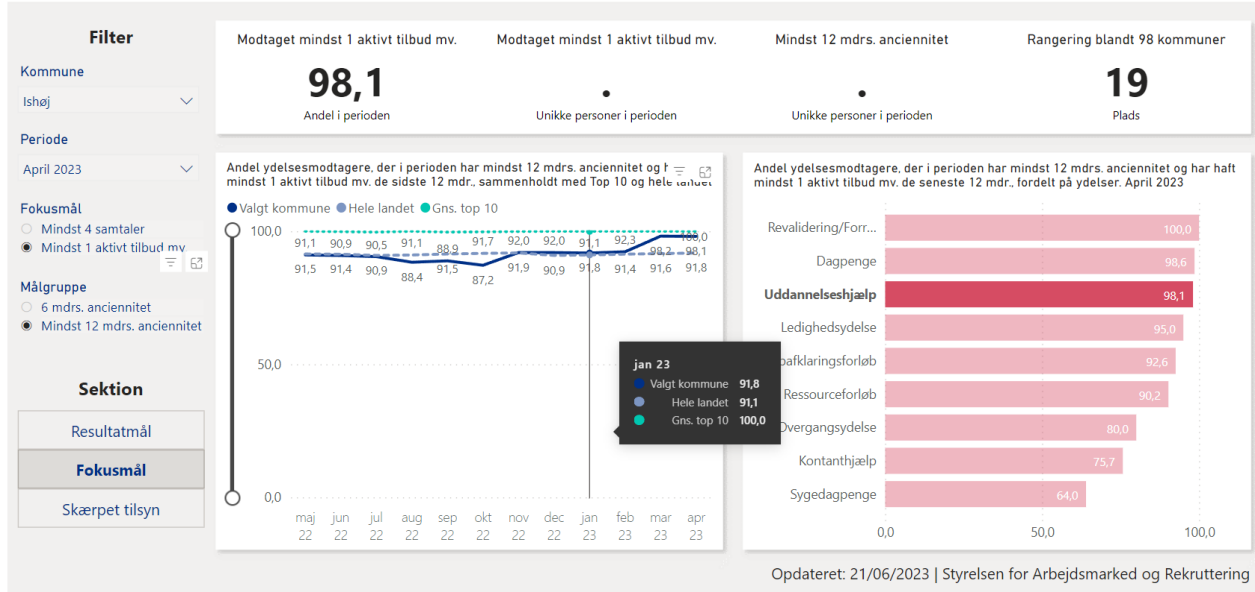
Filter

Kommune

Ishøj

Periode

April 2023

Fokusmål

Mindst 4 samtaler

Mindst 1 aktivt tilbud mv

Målgruppe

6 mdrs. anciennitet

Mindst 12 mdrs. anciennitet

Sektion

Resultatmål

Fokusmål

Skærpet tilsyn

Modtaget mindst 1 aktivt tilbud mv.

98,1

Andel i perioden

Modtaget mindst 1 aktivt tilbud mv.

.

Unikke personer i perioden

Mindst 12 mdrs. anciennitet

.

Unikke personer i perioden

Rangering blandt 98 kommuner

19

Plads

Andel ydelsesmodtagere, der i perioden har mindst 12 mdrs. anciennitet og h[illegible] mindst 1 aktivt tilbud mv. de sidste 12 mdr., sammenholdt med Top 10 og hele landet

Valgt kommune Hele landet Gns. top 10

100,0

50,0

0,0

91,1 90,9 90,5 91,1 88,9 91,7 92,0 92,0 91,1 92,3 98,2 100,0 98,1

91,5 91,4 90,9 88,4 91,5 87,2 91,9 90,9 91,8 91,4 91,6 91,8

maj 22 jun 22 jul 22 aug 22 sep 22 okt 22 nov 22 dec 22 jan 23 feb 23 mar 23 apr 23

jan 23
Valgt kommune 91,8
Hele landet 91,1
Gns. top 10 100,0

Andel ydelsesmodtagere, der i perioden har mindst 12 mdrs. anciennitet og har haft mindst 1 aktivt tilbud mv. de seneste 12 mdr., fordelt på ydelser. April 2023

Revalidering/Forr... 100,0
Dagpenge 98,6
Uddannelseshjælp 98,1
Ledighedsydelse 95,0
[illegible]afklaringsforløb 92,6
Ressourceforløb 90,2
Overgangsydelse 80,0
Kontanthjælp 75,7
Sygedagpenge 64,0

0,0 50,0 100,0

Opdateret: 21/06/2023 | Styrelsen for Arbejdsmarked og Rekruttering